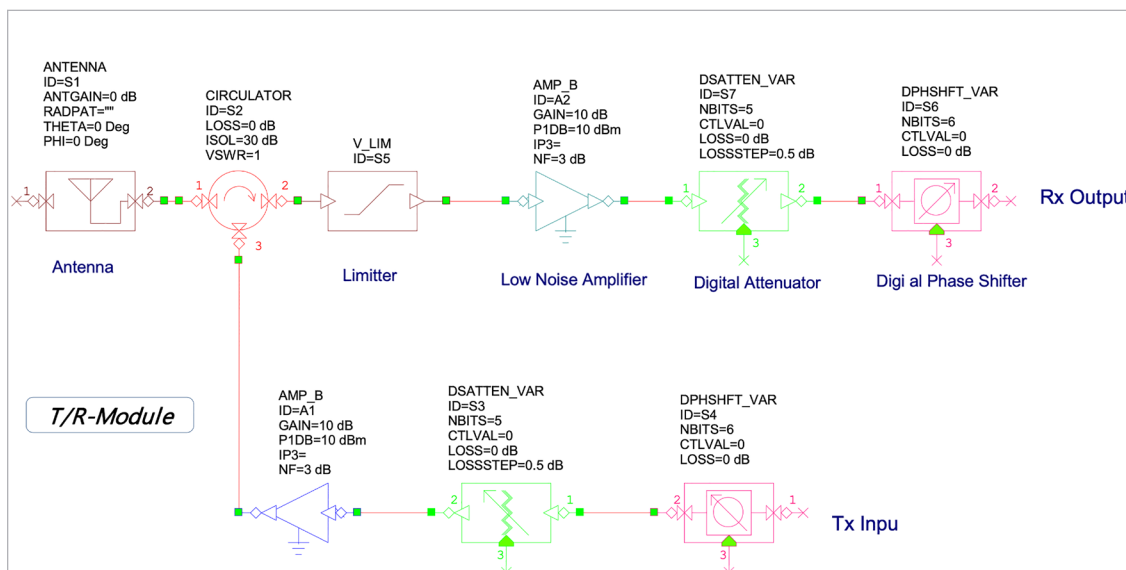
ANTENNA
ID=S1
ANTGAIN=0 dB
RADPAT=""
THETA=0 Deg
PHI=0 Deg

CIRCULATOR
ID=S2
LOSS=0 dB
ISOL=30 dB
VSWR=1

V_LIM
ID=S5

AMP_B
ID=A2
GAIN=10 dB
P1DB=10 dBm
IP3=
NF=3 dB

DSATTEN_VAR
ID=S7
NBITS=5
CTLVAL=0
LOSS=0 dB
LOSSSTEP=0.5 dB

DPHSHFT_VAR
ID=S6
NBITS=6
CTLVAL=0
LOSS=0 dB

1 2 1 2 1 2 1 2

Rx Output

3 3 3

Antenna

Limitter

Low Noise Amplifier

Digital Attenuator

Digi al Phase Shifter

T/R-Module

AMP_B
ID=A1
GAIN=10 dB
P1DB=10 dBm
IP3=
NF=3 dB

DSATTEN_VAR
ID=S3
NBITS=5
CTLVAL=0
LOSS=0 dB
LOSSSTEP=0.5 dB

DPHSHFT_VAR
ID=S4
NBITS=6
CTLVAL=0
LOSS=0 dB

2 1 2 1

Tx Inpu

3 3